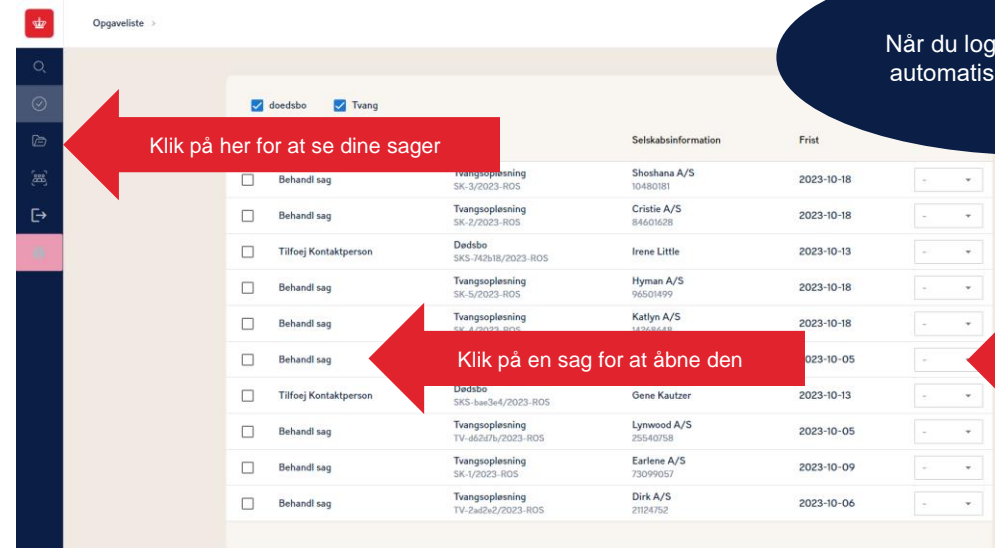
Opgaveliste >

Når du log
automatis

doedsbo Tvang

Klik på her for at se dine sager

Selskabsinformation

Frist

| | | | | |
|---|---|---|---|---|
| Behandl sag | Tvangsopløsning SK-3/2023-ROS | Shoshana A/S 10480181 | 2023-10-18 | - |
| Behandl sag | Tvangsopløsning SK-2/2023-ROS | Cristie A/S 84601628 | 2023-10-18 | - |
| Tilfoej Kontaktperson | Dødsbo SKS-742b18/2023-ROS | Irene Little | 2023-10-13 | - |
| Behandl sag | Tvangsopløsning SK-5/2023-ROS | Hyman A/S 96501499 | 2023-10-18 | - |
| Behandl sag | Tvangsopløsning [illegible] | Katlyn A/S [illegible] | 2023-10-18 | - |
| Behandl sag | | | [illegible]023-10-05 | - |
| Tilfoej Kontaktperson | Dødsbo SKS-bae3e4/2023-ROS | Gene Kautzer | 2023-10-13 | - |
| Behandl sag | Tvangsopløsning TV-d62d7b/2023-ROS | Lynwood A/S 25540758 | 2023-10-05 | - |
| Behandl sag | Tvangsopløsning SK-1/2023-ROS | Earlene A/S 73099057 | 2023-10-09 | - |
| Behandl sag | Tvangsopløsning TV-2ad2e2/2023-ROS | Dirk A/S 21124752 | 2023-10-06 | - |

Klik på en sag for at åbne den